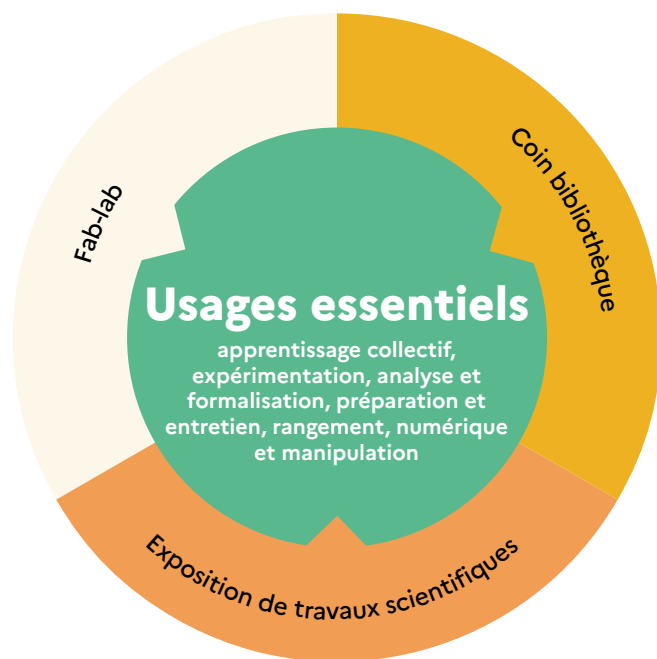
Fab-lab

Coin bibliothèque

Usages essentiels

apprentissage collectif, expérimentation, analyse et formalisation, préparation et entretien, rangement, numérique et manipulation

Exposition de travaux scientifiques